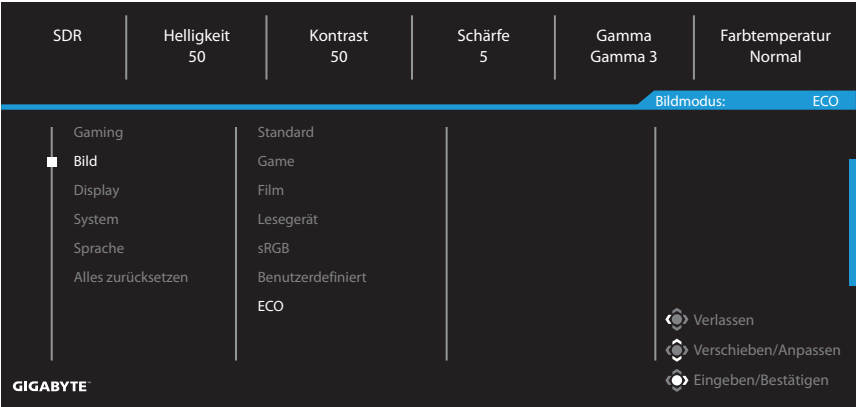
SDR

Helligkeit
50

Kontrast
50

Schärfe
5

Gamma
Gamma 3

Farbtemperatur
Normal

Bildmodus: ECO

Gaming
Bild
Display
System
Sprache
Alles zurücksetzen

Standard
Game
Film
Lesegerät
sRGB
Benutzerdefiniert
ECO

Verlassen
Verschieben/Anpassen
Eingeben/Bestätigen

GIGABYTE